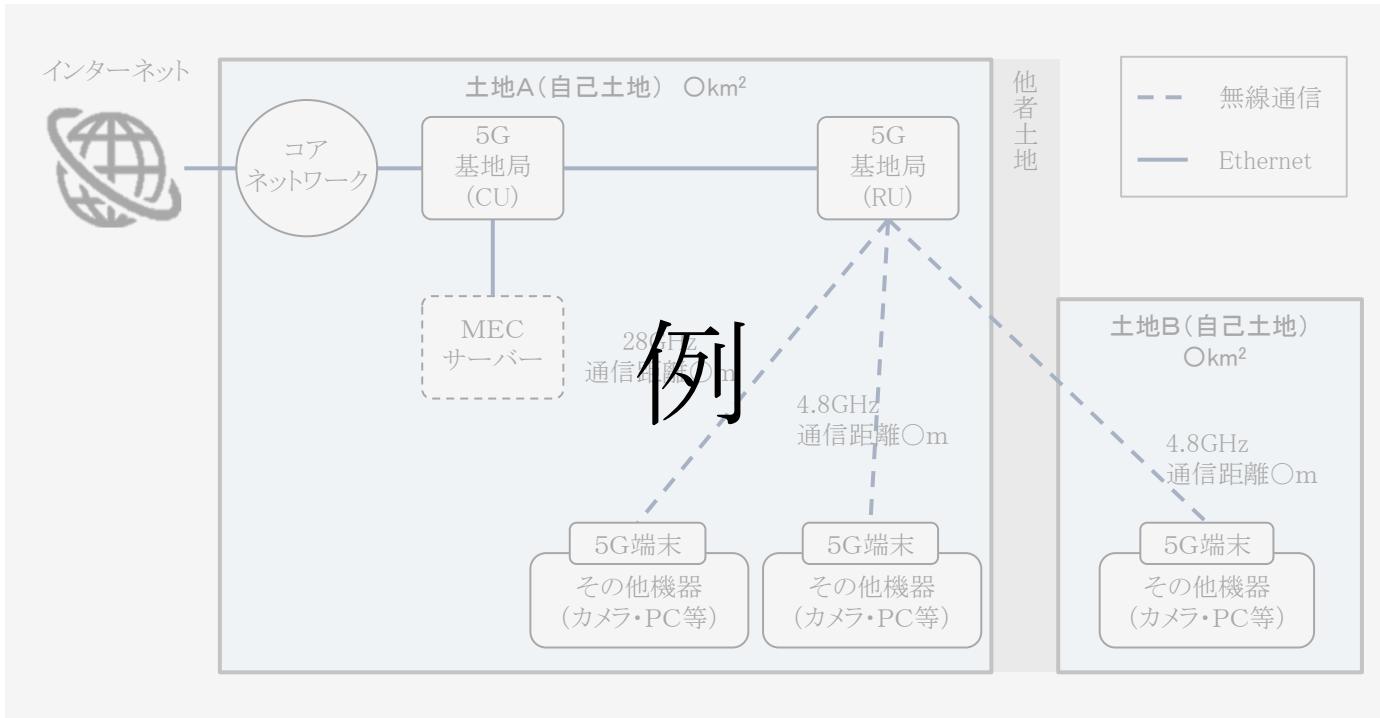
インターネット

土地A（自己土地） ○km²

コア
ネットワーク

5G
基地局
(CU)

5G
基地局
(RU)

他者土地

無線通信

Ethernet

MEC
サーバー

28GHz
通信距離○m

例

4.8GHz
通信距離○m

土地B（自己土地）
○km²

4.8GHz
通信距離○m

5G端末
その他機器
（カメラ・PC等）

5G端末
その他機器
（カメラ・PC等）

5G端末
その他機器
（カメラ・PC等）